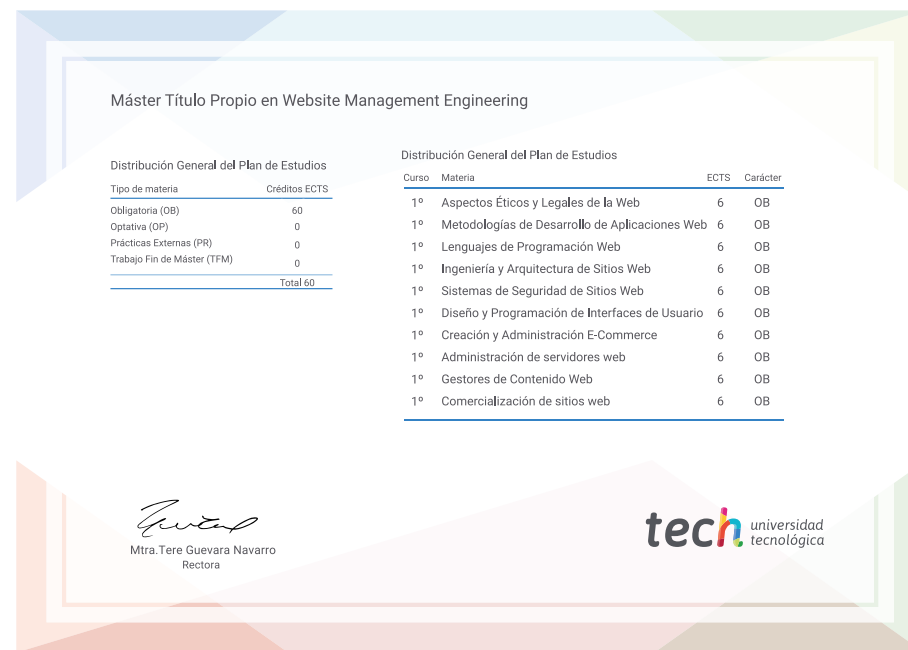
Máster Título Propio en Website Management Engineering

Distribución General del Plan de Estudios

| Tipo de materia | Créditos ECTS |
|---|---|
| Obligatoria (OB) | 60 |
| Optativa (OP) | 0 |
| Prácticas Externas (PR) | 0 |
| Trabajo Fin de Máster (TFM) | 0 |
| | Total 60 |

Distribución General del Plan de Estudios

| Curso | Materia | ECTS | Carácter |
|---|---|---|---|
| 1º | Aspectos Éticos y Legales de la Web | 6 | OB |
| 1º | Metodologías de Desarrollo de Aplicaciones Web | 6 | OB |
| 1º | Lenguajes de Programación Web | 6 | OB |
| 1º | Ingeniería y Arquitectura de Sitios Web | 6 | OB |
| 1º | Sistemas de Seguridad de Sitios Web | 6 | OB |
| 1º | Diseño y Programación de Interfaces de Usuario | 6 | OB |
| 1º | Creación y Administración E-Commerce | 6 | OB |
| 1º | Administración de servidores web | 6 | OB |
| 1º | Gestores de Contenido Web | 6 | OB |
| 1º | Comercialización de sitios web | 6 | OB |

Mtra.Tere Guevara Navarro
Rectora

tech universidad tecnológica